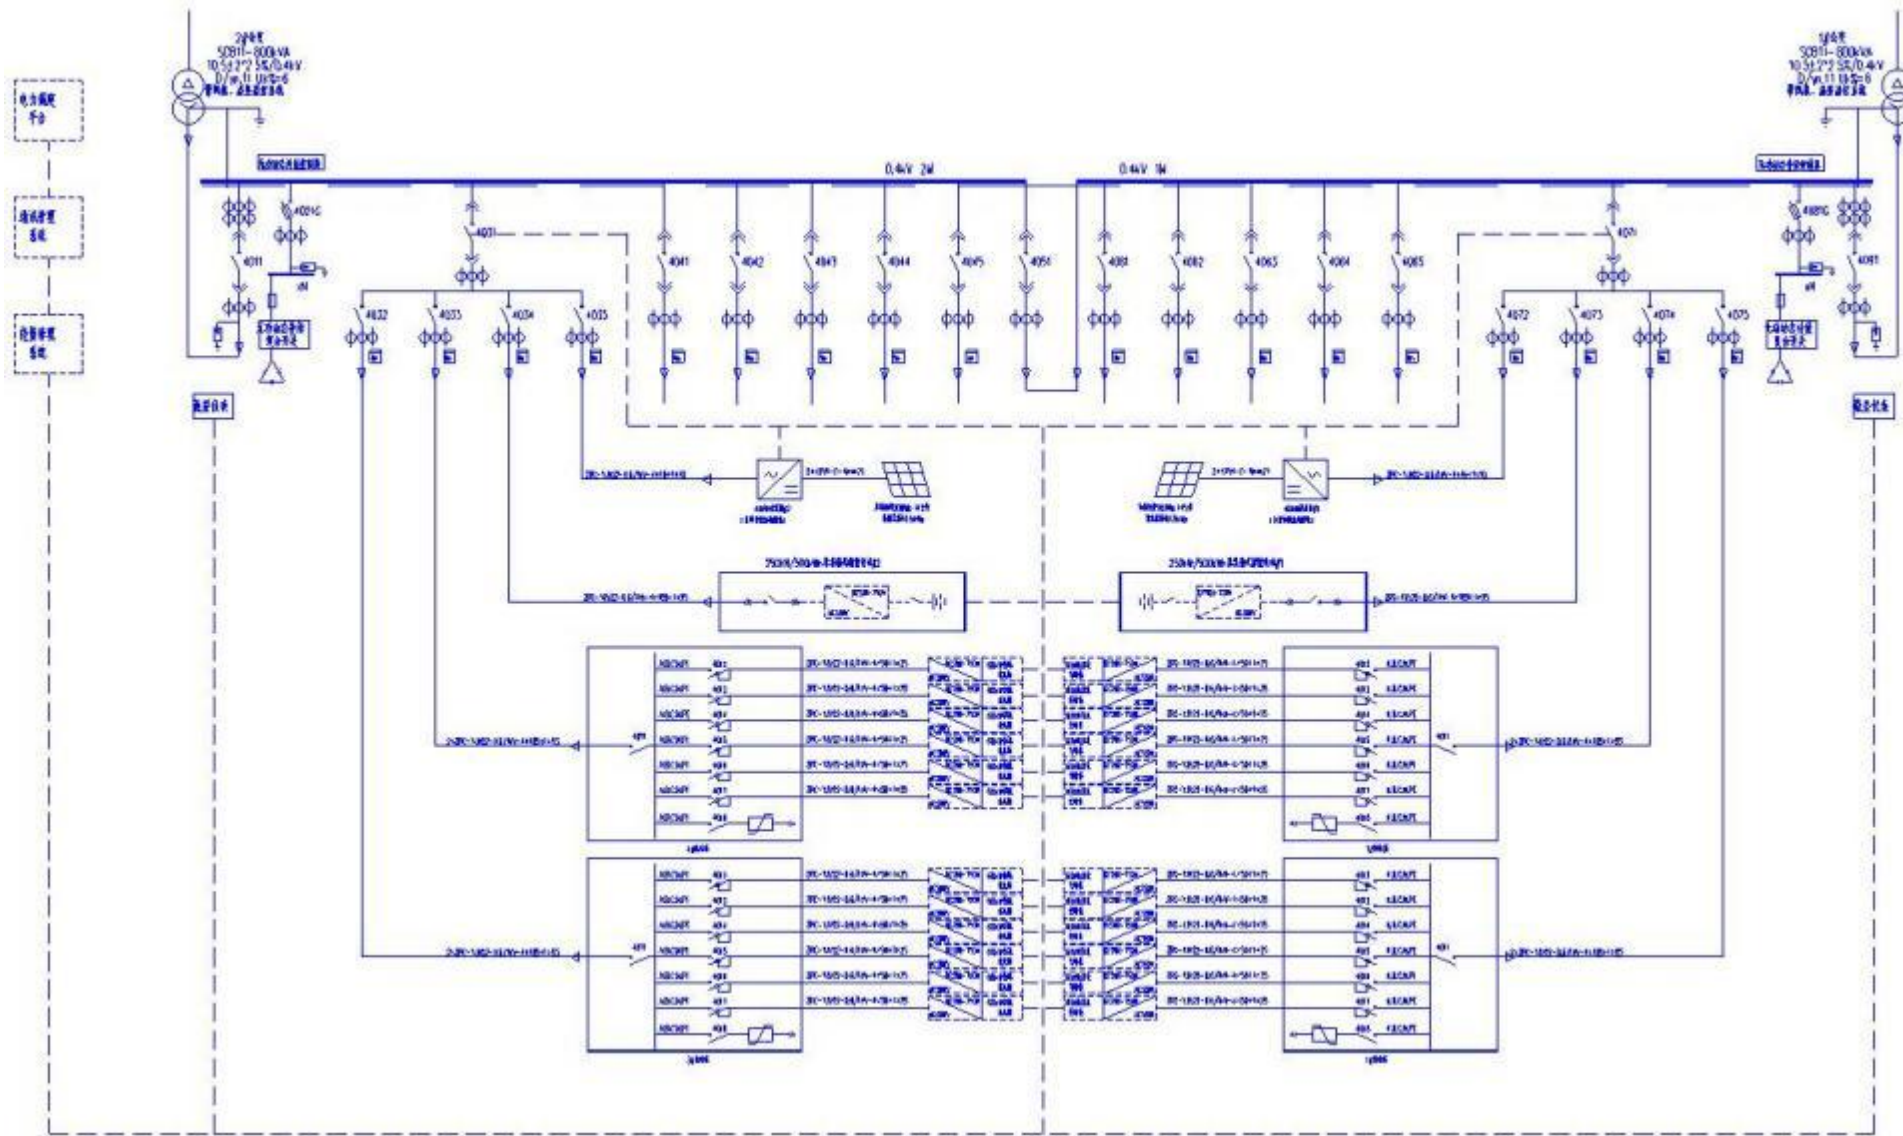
2#变
SCB11-800kVA
10.5±2*2.5%/0.4kV
D/yn11 Uk%=6
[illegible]

1#变
SCB11-800kVA
10.5±2*2.5%/0.4kV
D/yn11 Uk%=6
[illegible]

电力调度平台

运行管理系统

能量管理系统

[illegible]

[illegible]

0.4kV 2M

0.4kV 1M

4021G

4011

4031

4041

4042

4043

4044

4045

4051

4061

4062

4063

4064

4065

4071

4081G

4081

4032

4033

4034

4035

4072

4073

4074

4075

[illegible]

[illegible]

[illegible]

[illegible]

250kW/500kWh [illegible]

250kW/500kWh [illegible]

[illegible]